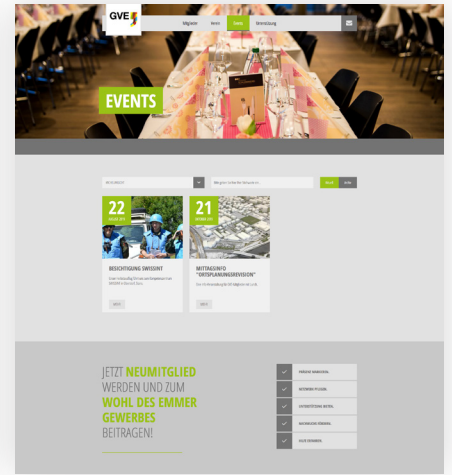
GVE

Mitglieder News Events Unterstützung

EVENTS

22
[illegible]

BESICHTIGUNG SWISSINT

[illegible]

MEHR

21
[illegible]

MITTAGINFO "ORTSPLANUNGSREVISION"

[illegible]

MEHR

JETZT NEUMITGLIED WERDEN UND ZUM WOHL DES EMMER GEWERBES BEITRAGEN!

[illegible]
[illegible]
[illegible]
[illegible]
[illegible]